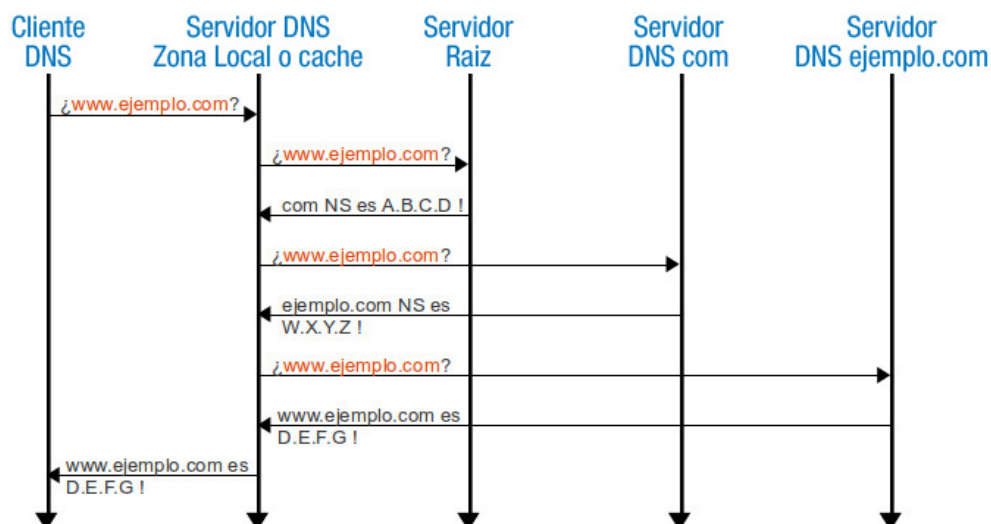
Cliente DNS

Servidor DNS Zona Local o cache

Servidor Raiz

Servidor DNS com

Servidor DNS ejemplo.com

¿www.ejemplo.com?

¿www.ejemplo.com?

com NS es A.B.C.D !

¿www.ejemplo.com?

ejemplo.com NS es W.X.Y.Z !

¿www.ejemplo.com?

www.ejemplo.com es D.E.F.G !

www.ejemplo.com es D.E.F.G !